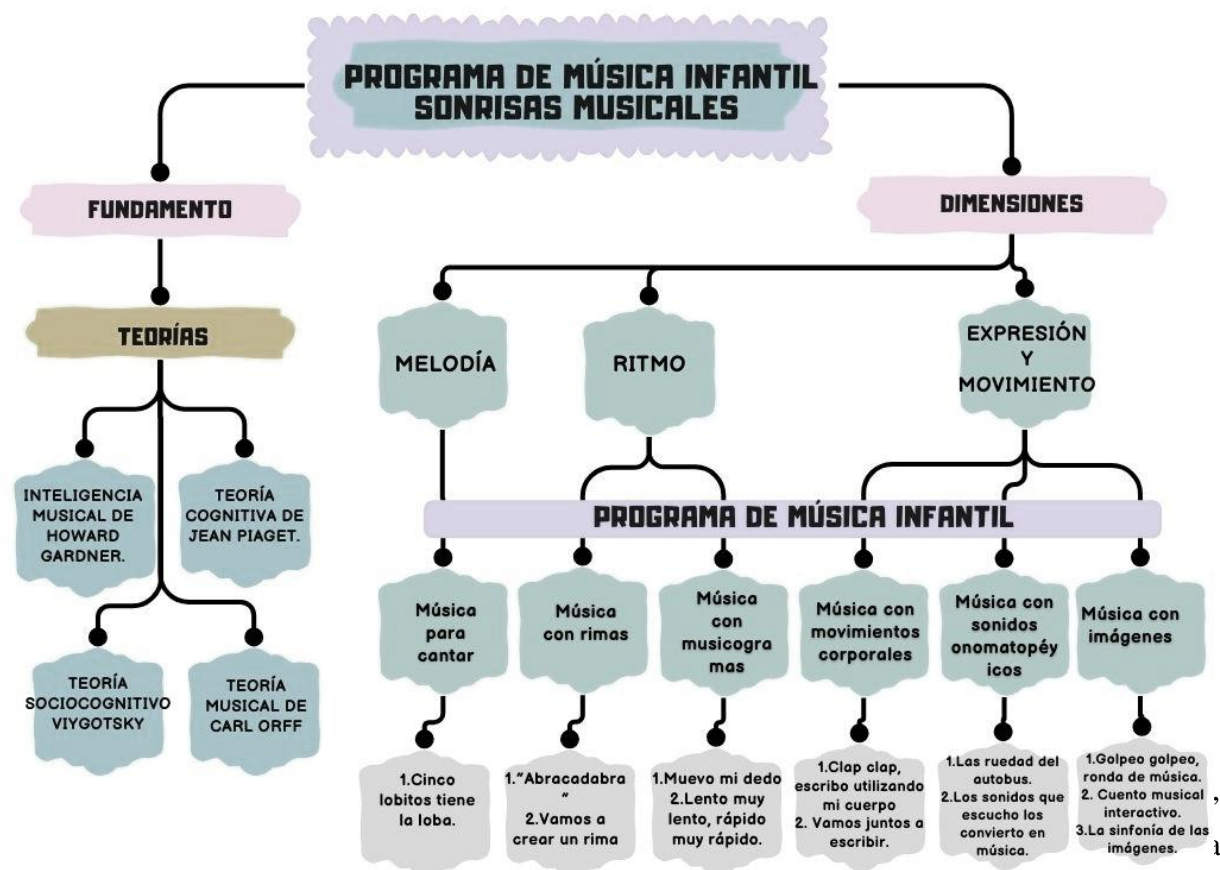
PROGRAMA DE MÚSICA INFANTIL SONRISAS MUSICALES

FUNDAMENTO

TEORÍAS

INTELIGENCIA MUSICAL DE HOWARD GARDNER.

TEORÍA COGNITIVA DE JEAN PIAGET.

TEORÍA SOCIOCOGNITIVO VIYGOTSKY

TEORÍA MUSICAL DE CARL ORFF

DIMENSIONES

MELODÍA

RITMO

EXPRESIÓN Y MOVIMIENTO

PROGRAMA DE MÚSICA INFANTIL

Música para cantar

Música con rimas

Música con musicogramas

Música con movimientos corporales

Música con sonidos onomatopéyicos

Música con imágenes

1.Cinco lobitos tiene la loba.

1."Abracadabra"
2.Vamos a crear un rima

1.Muevo mi dedo
2.Lento muy lento, rápido muy rápido.

1.Clap clap, escribo utilizando mi cuerpo
2. Vamos juntos a escribir.

1.Las ruedad del autobus.
2.Los sonidos que escucho los convierto en música.

1.Golpeo golpeo, ronda de música.
2. Cuento musical interactivo.
3.La sinfonía de las imágenes.